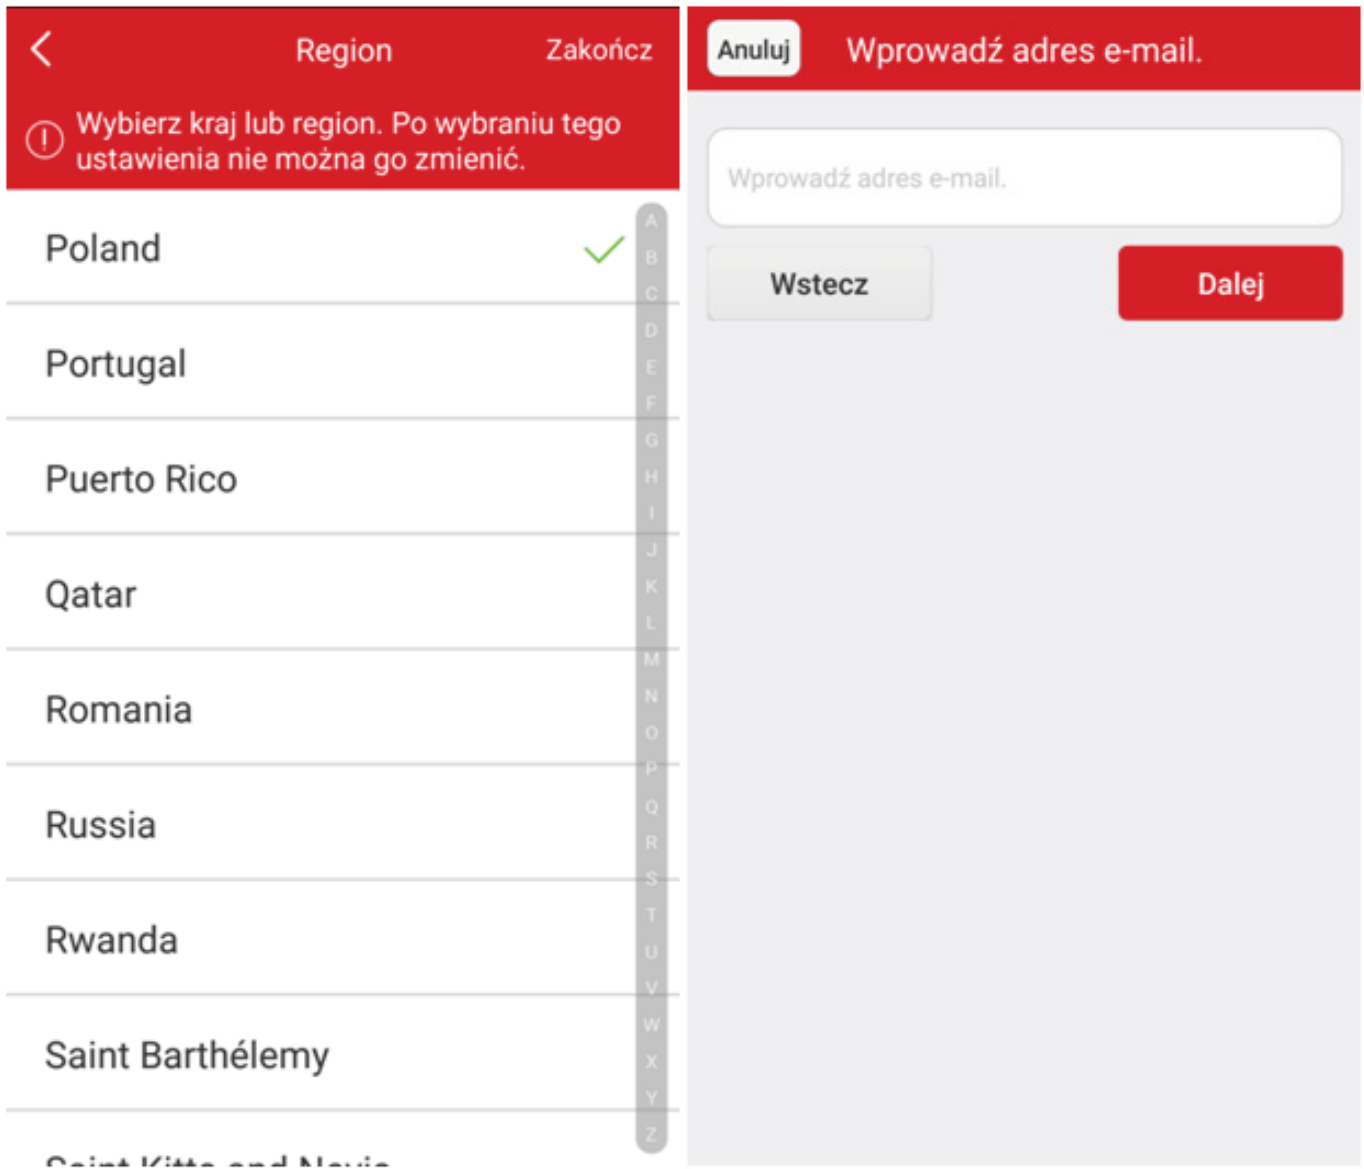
Region Zakończ

Wybierz kraj lub region. Po wybraniu tego ustawienia nie można go zmienić.

Poland

Portugal

Puerto Rico

Qatar

Romania

Russia

Rwanda

Saint Barthélemy

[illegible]

A B C D E F G H I J K L M N O P Q R S T U V W X Y Z

Anuluj Wprowadź adres e-mail.

Wprowadź adres e-mail.

Wstecz

Dalej